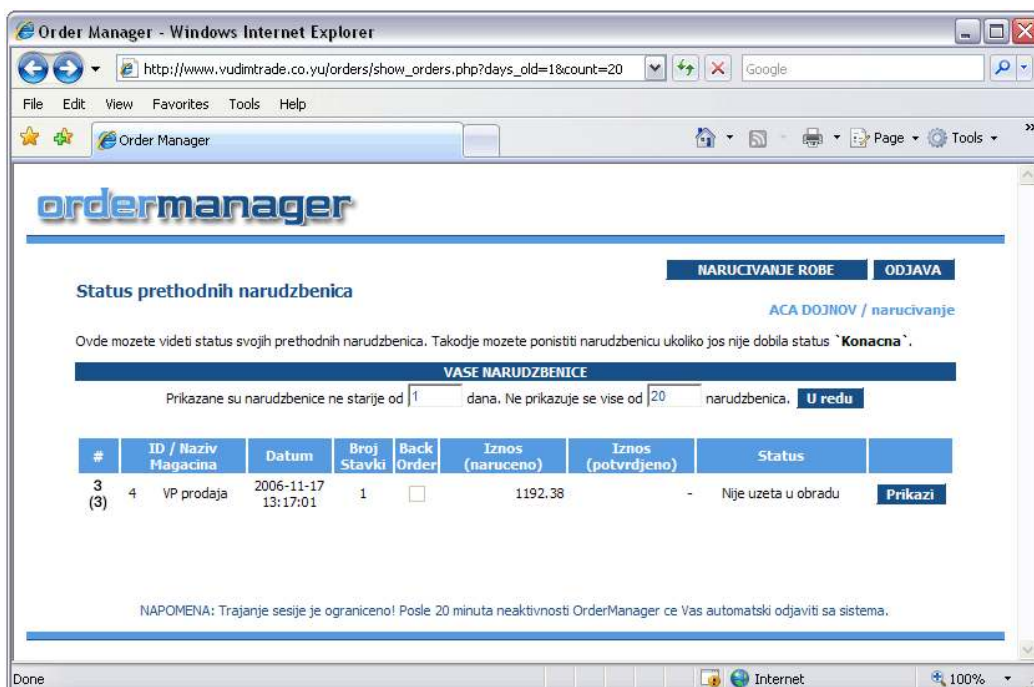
Order Manager - Windows Internet Explorer

http://www.vudimtrade.co.yu/orders/show_orders.php?days_old=1&count=20

Google

File Edit View Favorites Tools Help

Order Manager

Page Tools

ordermanager

NARUCIVANJE ROBE ODJAVA

Status prethodnih narudzbenica

ACA DOJNOV / narucivanje

Ovde mozete videti status svojih prethodnih narudzbenica. Takodje mozete ponistiti narudzbenicu ukoliko jos nije dobila status **`Konacna`**.

VASE NARUDZBENICE

Prikazane su narudzbenice ne starije od 1 dana. Ne prikazuje se vise od 20 narudzbenica. U redu

| # | ID / Naziv Magacina | | Datum | Broj Stavki | Back Order | Iznos (naruceno) | Iznos (potvrdjeno) | Status | |
|---|---|---|---|---|---|---|---|---|---|
| 3 (3) | 4 | VP prodaja | 2006-11-17 13:17:01 | 1 | | 1192.38 | - | Nije uzeta u obradu | Prikazi |

NAPOMENA: Trajanje sesije je ograniceno! Posle 20 minuta neaktivnosti OrderManager ce Vas automatski odjaviti sa sistema.

Done

Internet

100%